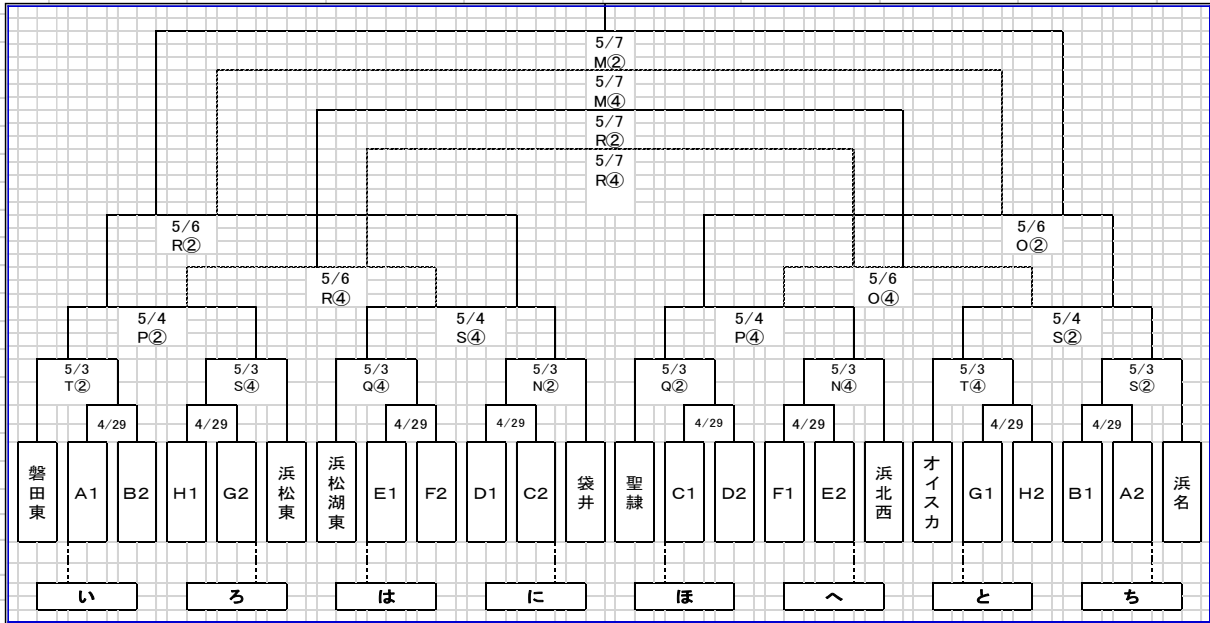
5/7
M②
5/7
M④
5/7
R②
5/7
R④

5/6
R②

5/6
R④

5/6
O②

5/6
O④

5/4
P②

5/4
S④

5/4
P④

5/4
S②

5/3
T②

5/3
S④

5/3
Q④

5/3
N②

5/3
Q②

5/3
N④

5/3
T④

5/3
S②

4/29
4/29
4/29
4/29
4/29
4/29
4/29
4/29

磐田東
A1
B2
H1
G2
浜松東
浜松湖東
E1
F2
D1
C2
袋井
聖隷
C1
D2
F1
E2
浜北西
オイスカ
G1
H2
B1
A2
浜名

い
ろ
は
に
ほ
へ
と
ち